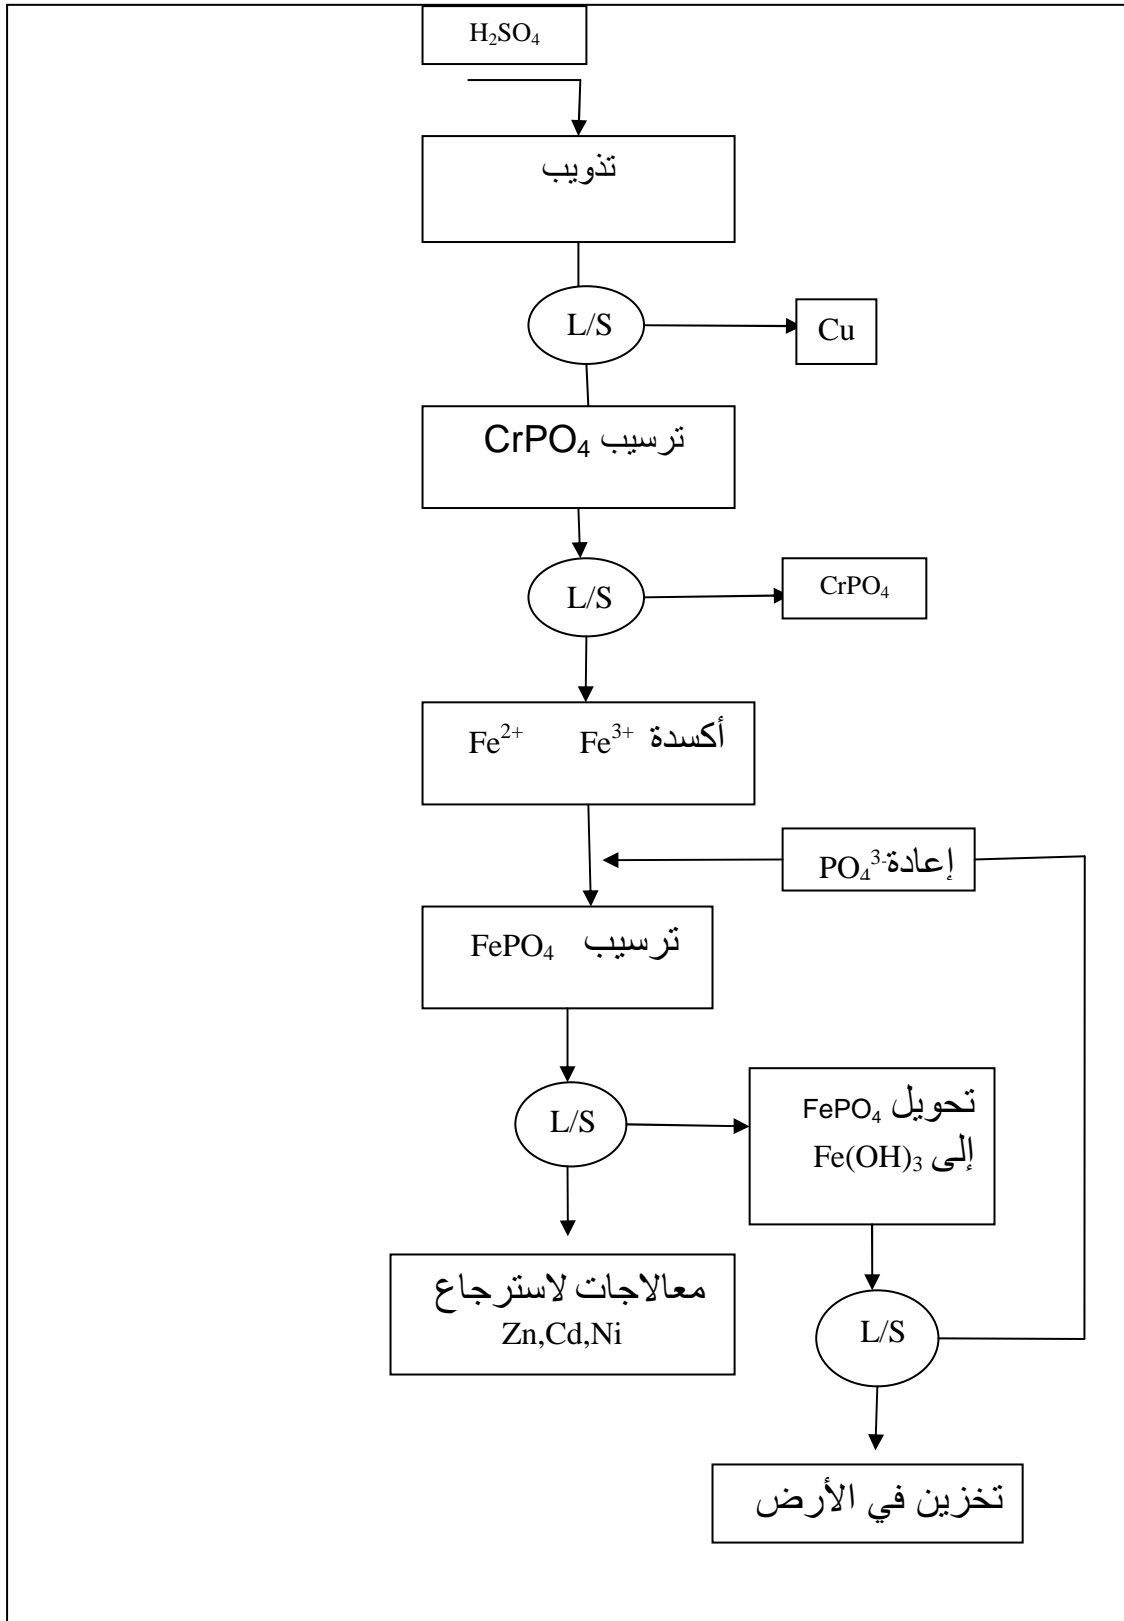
$H_2SO_4$

تذويب

L/S

Cu

ترسيب $CrPO_4$

L/S

$CrPO_4$

أكسدة $Fe^{3+}$ $Fe^{2+}$

إعادة $PO_4^{3-}$

ترسيب $FePO_4$

L/S

تحويل $FePO_4$ إلى $Fe(OH)_3$

معالاجات لاسترجاع Zn,Cd,Ni

L/S

تخزين في الأرض